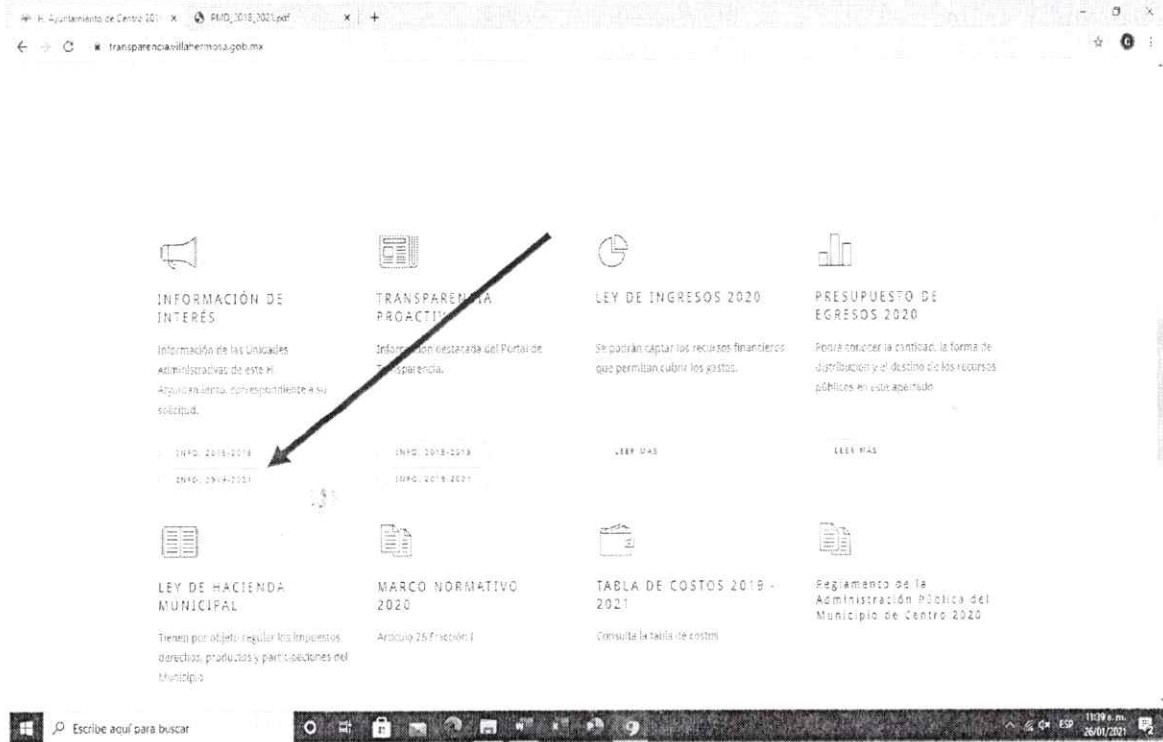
H. Ayuntamiento de Centro 201 × PMD_2018_2021.pdf × +

transparencia.villahermosa.gob.mx

INFORMACIÓN DE INTERÉS

Información de las Unidades Administrativas de este H. Ayuntamiento, correspondiente a su solicitud.

INFO. 2015-2018

INFO. 2018-2021

TRANSPARENCIA PROACTIVA

Información destacada del Portal de Transparencia.

INFO. 2015-2018

INFO. 2018-2021

LEY DE INGRESOS 2020

Se podrán captar los recursos financieros que permitan cubrir los gastos.

LEER MÁS

PRESUPUESTO DE EGRESOS 2020

Podrá conocer la cantidad, la forma de distribución y el destino de los recursos públicos en este apartado.

LEER MÁS

LEY DE HACIENDA MUNICIPAL

Tienen por objeto regular los impuestos derechos, productos y participaciones del Municipio

MARCO NORMATIVO 2020

Artículo 76 Fracción I

TABLA DE COSTOS 2019 - 2021

Consulta la tabla de costos

Reglamento de la Administración Pública del Municipio de Centro 2020

Escribe aquí para buscar

ESP 11:39 a.m. 26/01/2021